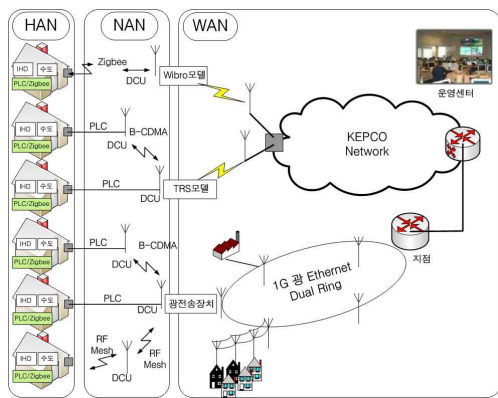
HAN

NAN

WAN

IHD 수도
PLC/Zigbee

Zigbee

DCU

Wibro모뎀

운영센터

IHD 수도
PLC/Zigbee

PLC

B-CDMA

DCU

KEPCO Network

IHD 수도
PLC/Zigbee

PLC

TRS모뎀

DCU

IHD 수도
PLC/Zigbee

PLC

B-CDMA

DCU

지점

IHD 수도
PLC/Zigbee

PLC

DCU

광전송장치

1G 광 Ethernet Dual Ring

IHD 수도
PLC/Zigbee

RF Mesh

RF Mesh

DCU